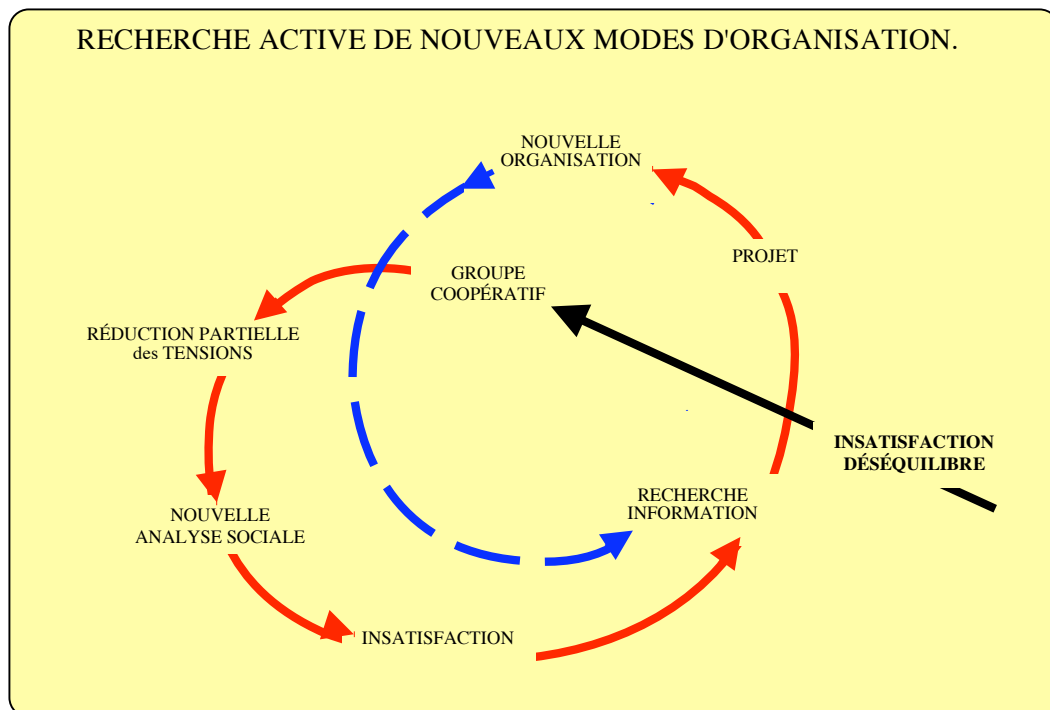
RECHERCHE ACTIVE DE NOUVEAUX MODES D'ORGANISATION.

NOUVELLE ORGANISATION

PROJET

GROUPE COOPÉRATIF

RÉDUCTION PARTIELLE des TENSIONS

INSATISFACTION DÉSÉQUILIBRE

RECHERCHE INFORMATION

NOUVELLE ANALYSE SOCIALE

INSATISFACTION